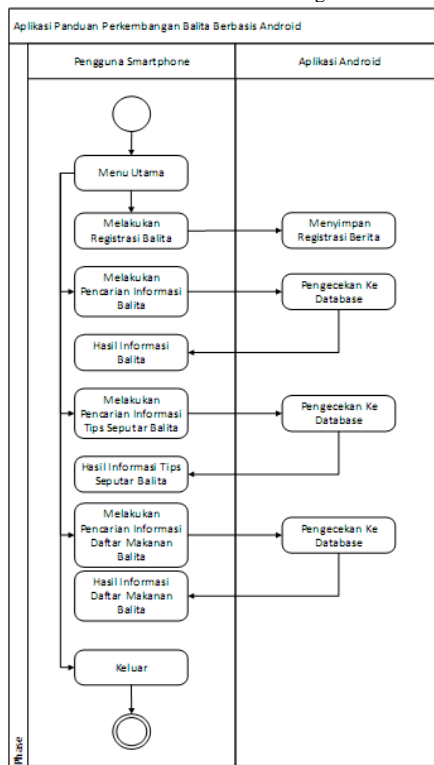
Aplikasi Panduan Perkembangan Balita Berbasis Android

Pengguna Smartphone

Aplikasi Android

Menu Utama

Melakukan Registrasi Balita

Menyimpan Registrasi Berita

Melakukan Pencarian Informasi Balita

Pengecekan Ke Database

Hasil Informasi Balita

Melakukan Pencarian Informasi Tips Seputar Balita

Pengecekan Ke Database

Hasil Informasi Tips Seputar Balita

Melakukan Pencarian Informasi Daftar Makanan Balita

Pengecekan Ke Database

Hasil Informasi Daftar Makanan Balita

Keluar

Phase